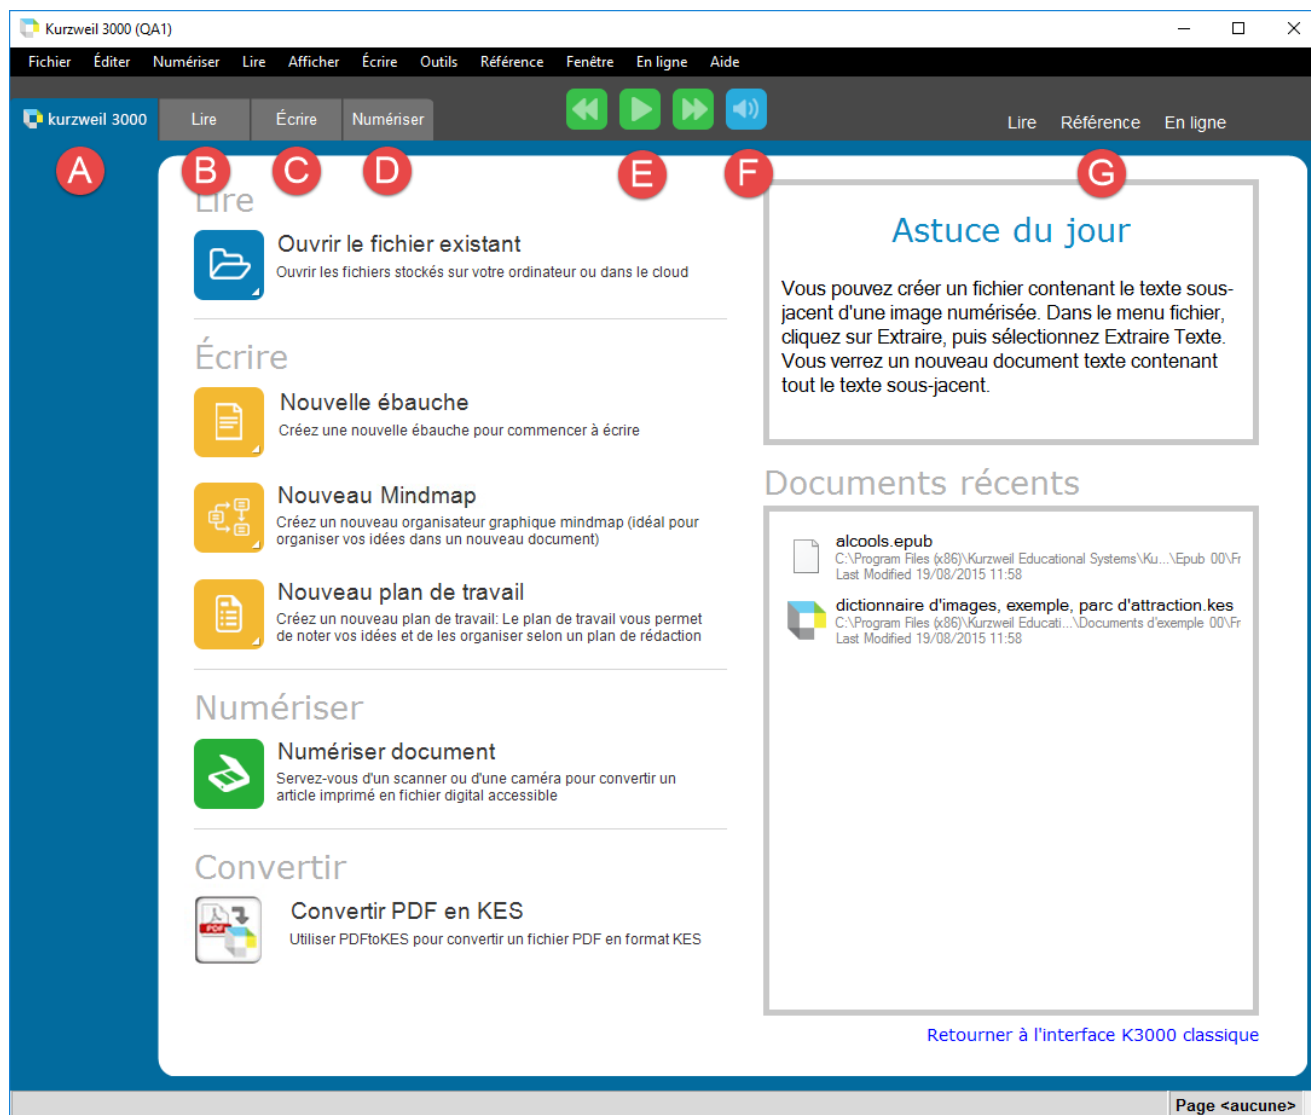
Kurzweil 3000 (QA1)

Fichier Éditer Numériser Lire Afficher Écrire Outils Référence Fenêtre En ligne Aide

kurzweil 3000 Lire Écrire Numériser

Lire Référence En ligne

A B C D E F G

Lire

Ouvrir le fichier existant
Ouvrir les fichiers stockés sur votre ordinateur ou dans le cloud

Écrire

Nouvelle ébauche
Créez une nouvelle ébauche pour commencer à écrire

Nouveau Mindmap
Créez un nouveau organisateur graphique mindmap (idéal pour organiser vos idées dans un nouveau document)

Nouveau plan de travail
Créez un nouveau plan de travail: Le plan de travail vous permet de noter vos idées et de les organiser selon un plan de rédaction

Numériser

Numériser document
Servez-vous d'un scanner ou d'une caméra pour convertir un article imprimé en fichier digital accessible

Convertir

Convertir PDF en KES
Utiliser PDFtoKES pour convertir un fichier PDF en format KES

Astuce du jour

Vous pouvez créer un fichier contenant le texte sous-jacent d'une image numérisée. Dans le menu fichier, cliquez sur Extraire, puis sélectionnez Extraire Texte. Vous verrez un nouveau document texte contenant tout le texte sous-jacent.

Documents récents

alcools.epub
C:\Program Files (x86)\Kurzweil Educational Systems\Ku...\Epub 00\Fr
Last Modified 19/08/2015 11:58

dictionnaire d'images, exemple, parc d'attraction.kes
C:\Program Files (x86)\Kurzweil Educati...\Documents d'exemple 00\Fr
Last Modified 19/08/2015 11:58

Retourner à l'interface K3000 classique

Page <aucune>